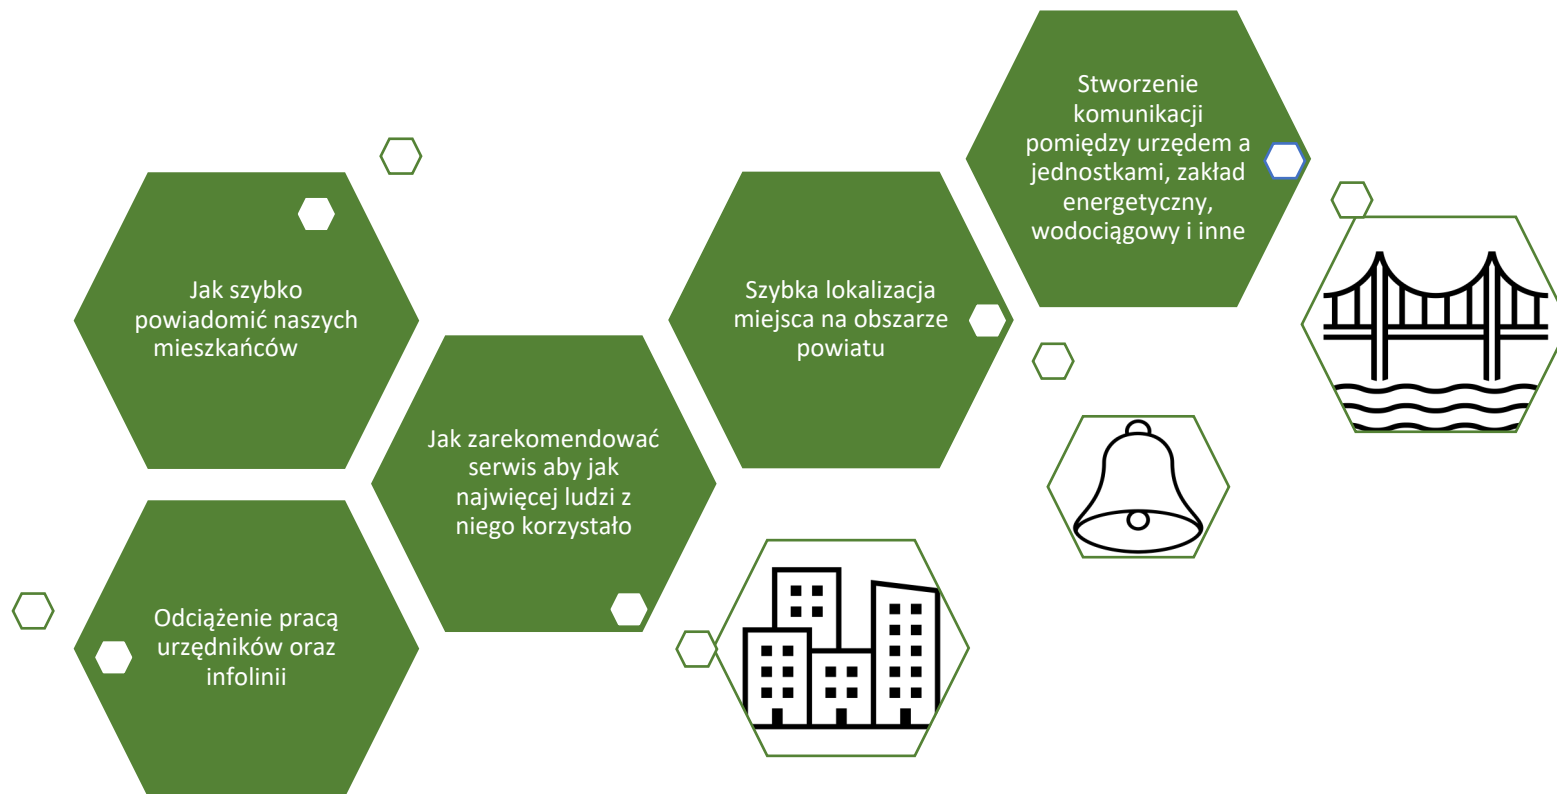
Stworzenie komunikacji pomiędzy urzędem a jednostkami, zakład energetyczny, wodociągowy i inne

Jak szybko powiadomić naszych mieszkańców

Szybka lokalizacja miejsca na obszarze powiatu

Jak zarekomendować serwis aby jak najwięcej ludzi z niego korzystało

Odciążenie pracą urzędników oraz infolinii